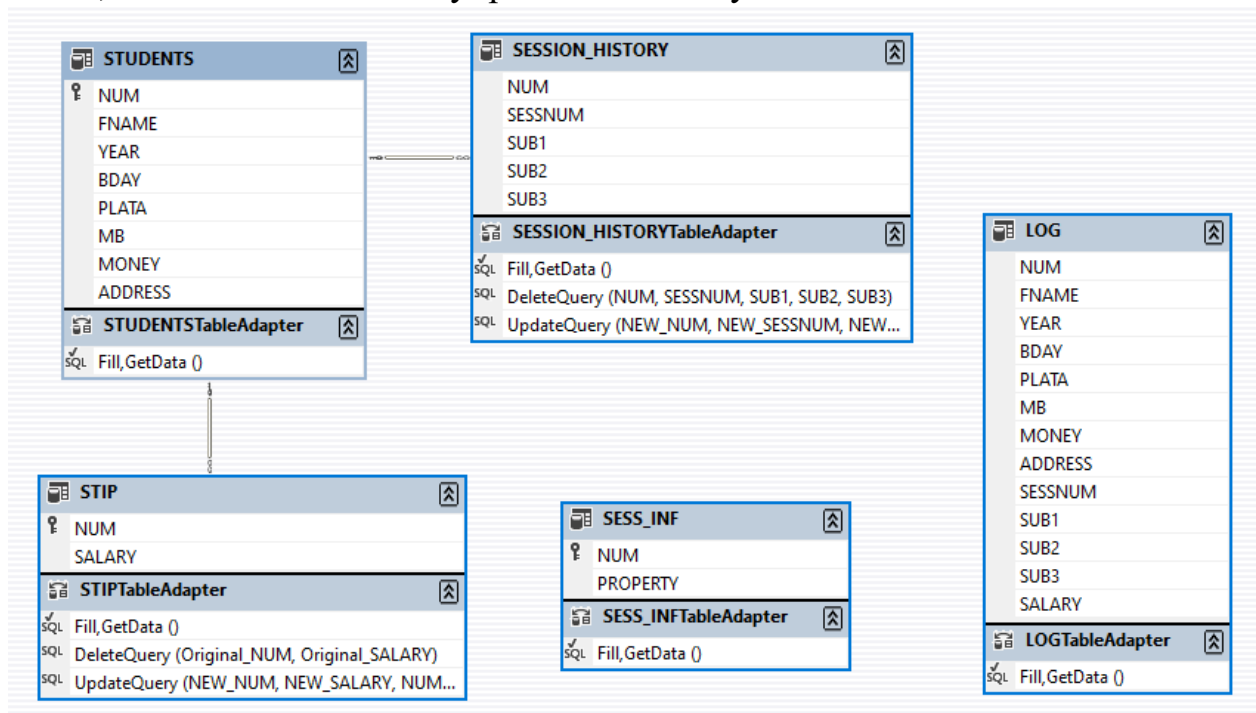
STUDENTS
NUM
FNAME
YEAR
BDAY
PLATA
MB
MONEY
ADDRESS
STUDENTSTableAdapter
SQL Fill,GetData ()

SESSION_HISTORY
NUM
SESSNUM
SUB1
SUB2
SUB3
SESSION_HISTORYTableAdapter
SQL Fill,GetData ()
SQL DeleteQuery (NUM, SESSNUM, SUB1, SUB2, SUB3)
SQL UpdateQuery (NEW_NUM, NEW_SESSNUM, NEW...

LOG
NUM
FNAME
YEAR
BDAY
PLATA
MB
MONEY
ADDRESS
SESSNUM
SUB1
SUB2
SUB3
SALARY
LOGTableAdapter
SQL Fill,GetData ()

STIP
NUM
SALARY
STIPTableAdapter
SQL Fill,GetData ()
SQL DeleteQuery (Original_NUM, Original_SALARY)
SQL UpdateQuery (NEW_NUM, NEW_SALARY, NUM...

SESS_INF
NUM
PROPERTY
SESS_INFTableAdapter
SQL Fill,GetData ()